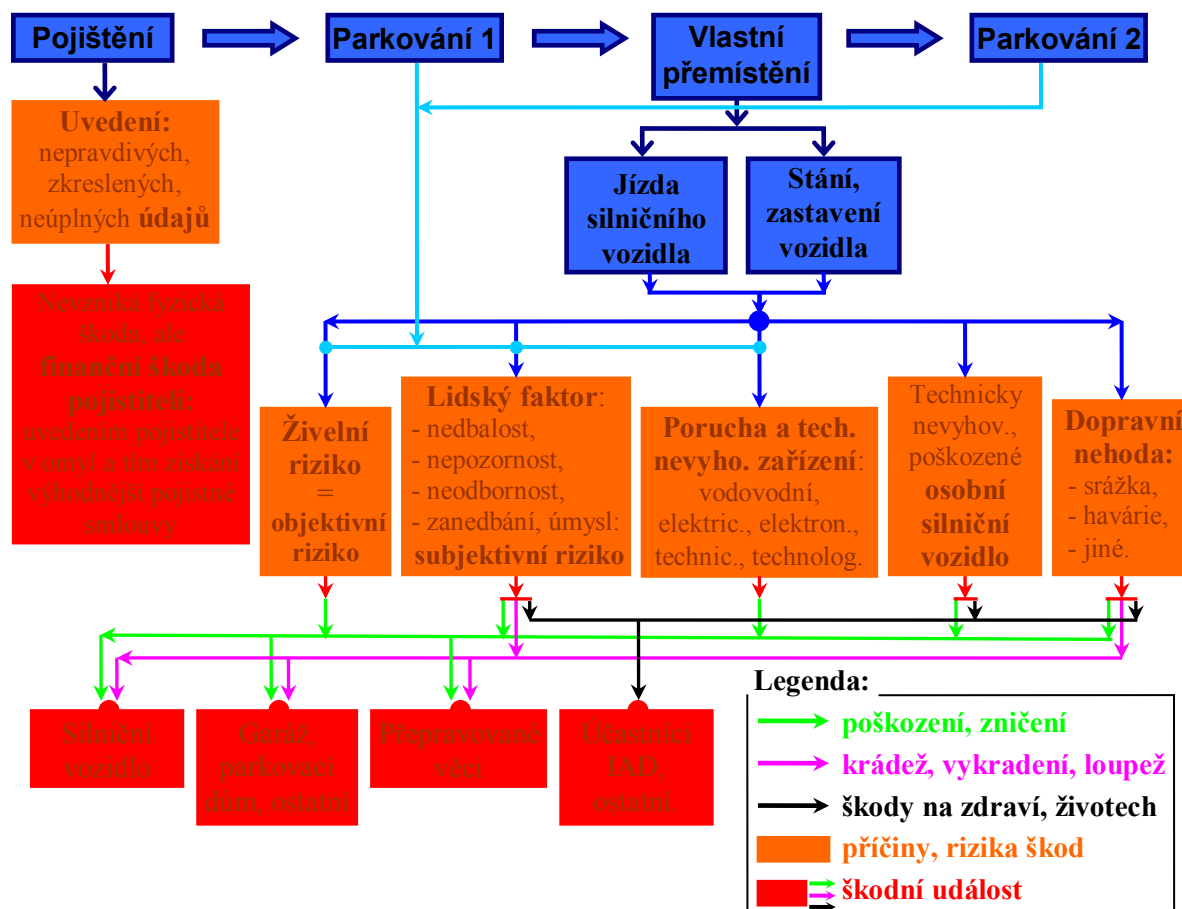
Pojištění

Parkování 1

Vlastní přemístění

Parkování 2

Uvedení: nepravdivých, zkreslených, neúplných údajů

Nevzniká fyzická škoda, ale finanční škoda pojistiteli: uvedením pojistitele v omyl a tím získání výhodnější pojistné smlouvy

Jízda silničního vozidla

Stání, zastavení vozidla

Živelní riziko = objektivní riziko

Lidský faktor:
- nedbalost,
- nepozornost,
- neodbornost,
- zanedbání, úmysl:
subjektivní riziko

Porucha a tech. nevyho. zařízení: vodovodní, elektric., elektron., technic., technolog.

Technicky nevyhov., poškozené osobní silniční vozidlo

Dopravní nehoda:
- srážka,
- havárie,
- jiné.

Silniční vozidlo

Garáž, parkovací dům, ostatní

Přepravované věci

Účastníci IAD, ostatní.

Legenda:
poškození, zničení
krádež, vykradení, loupež
škody na zdraví, životech
příčiny, rizika škod
škodní událost